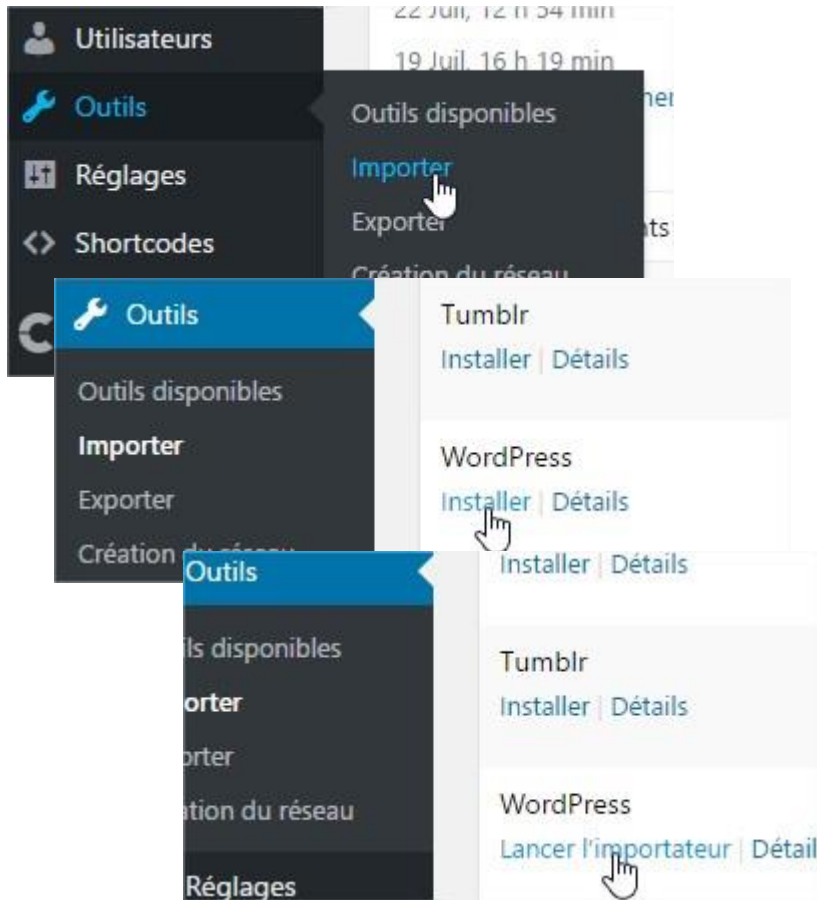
Utilisateurs
Outils
Réglages
Shortcodes

22 Juil, 12 h 34 min
19 Juil, 16 h 19 min

Outils disponibles
Importer
Exporter
Création du réseau

Outils
Outils disponibles
Importer
Exporter
Création du réseau

Tumblr
Installer | Détails

WordPress
Installer | Détails

Outils
ils disponibles
orter
orter
ation du réseau
Réglages

Installer | Détails

Tumblr
Installer | Détails

WordPress
Lancer l'importateur | Détail